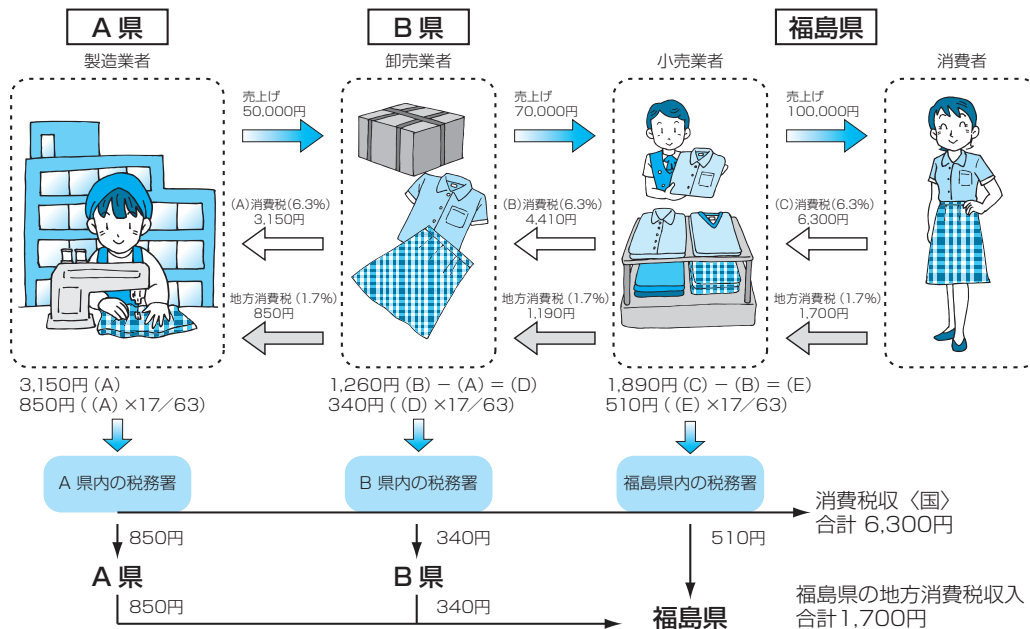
A県
製造業者

B県
卸売業者

福島県
小売業者

消費者

売上げ
50,000円

(A)消費税(6.3%)
3,150円

地方消費税 (1.7%)
850円

売上げ
70,000円

(B)消費税(6.3%)
4,410円

地方消費税 (1.7%)
1,190円

売上げ
100,000円

(C)消費税(6.3%)
6,300円

地方消費税 (1.7%)
1,700円

3,150円 (A)
850円 ((A) ×17/63)

1,260円 (B) − (A) = (D)
340円 ((D) ×17/63)

1,890円 (C) − (B) = (E)
510円 ((E) ×17/63)

A 県内の税務署

B 県内の税務署

福島県内の税務署

消費税収〈国〉
合計 6,300円

850円

340円

510円

A県

B県

850円

340円

福島県

福島県の地方消費税収入
合計1,700円